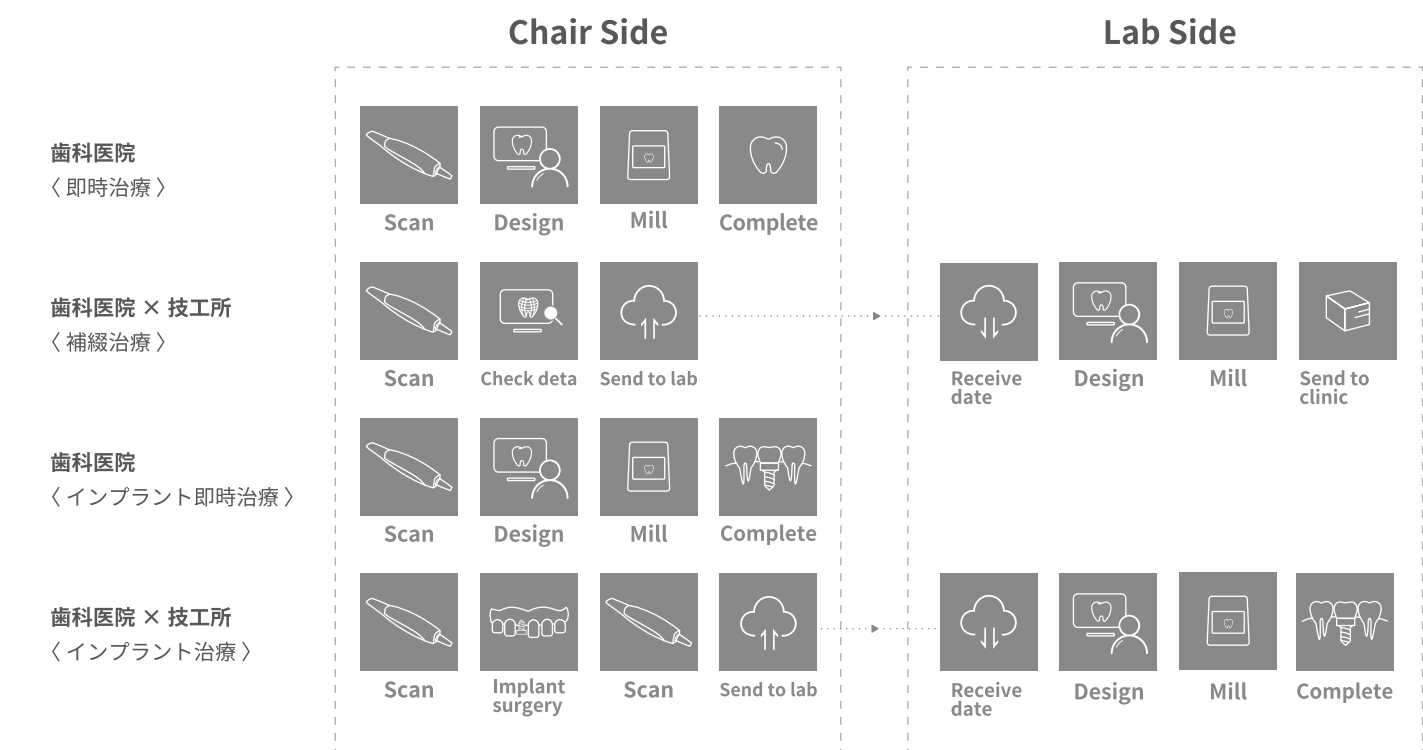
Chair Side

Lab Side

歯科医院
〈 即時治療 〉

Scan
Design
Mill
Complete

歯科医院 × 技工所
〈 補綴治療 〉

Scan
Check deta
Send to lab

Receive date
Design
Mill
Send to clinic

歯科医院
〈 インプラント即時治療 〉

Scan
Design
Mill
Complete

歯科医院 × 技工所
〈 インプラント治療 〉

Scan
Implant surgery
Scan
Send to lab

Receive date
Design
Mill
Complete